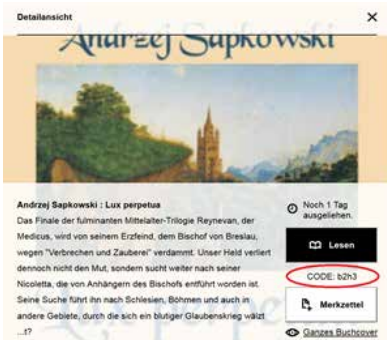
Detailansicht

×

Andrzej Sapkowski

Andrzej Sapkowski : Lux perpetua

Das Finale der fulminanten Mittelalter-Trilogie Reynevan, der Medicus, wird von seinem Erzfeind, dem Bischof von Breslau, wegen "Verbrechen und Zauberei" verdammt. Unser Held verliert dennoch nicht den Mut, sondern sucht weiter nach seiner Nicoletta, die von Anhängern des Bischofs entführt worden ist. Seine Suche führt ihn nach Schlesien, Böhmen und auch in andere Gebiete, durch die sich ein blutiger Glaubenskrieg wälzt ...!?

Noch 1 Tag ausgeliehen.

Lesen

CODE: b2h3

Merkzettel

Ganzes Buchcover